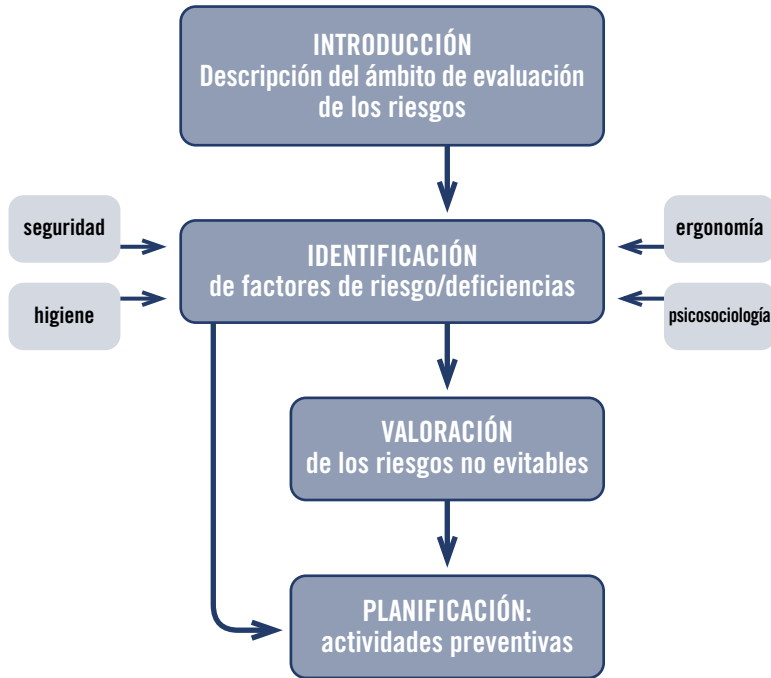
INTRODUCCIÓN
Descripción del ámbito de evaluación de los riesgos

seguridad

higiene

IDENTIFICACIÓN
de factores de riesgo/deficiencias

ergonomía

psicosociología

VALORACIÓN
de los riesgos no evitables

PLANIFICACIÓN:
actividades preventivas